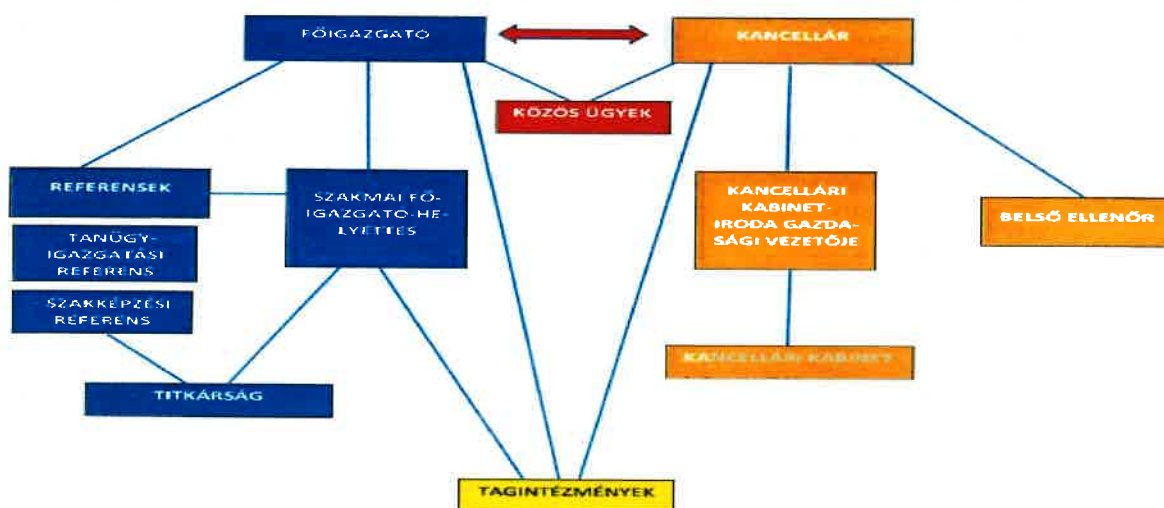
FŐIGAZGATÓ

KANCELLÁR

KÖZÖS ÜGYEK

REFERENSEK

SZAKMAI FŐIGAZGATÓ-HELYETTES

TANÜGYIGAZGATÁSI REFERENS

SZAKKÉPZÉSI REFERENS

TITKÁRSÁG

KANCELLÁRI KABINETIRODA GAZDASÁGI VEZETŐJE

BELSŐ ELLENŐR

KANCELLÁRI KABINET

TAGINTÉZMÉNYEK